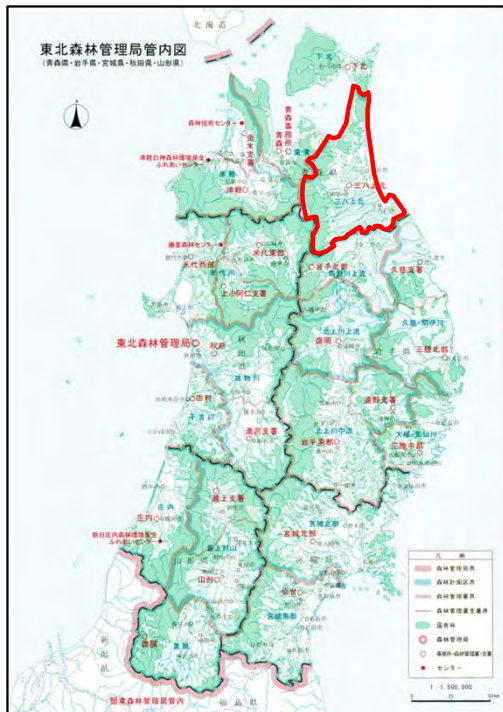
東北森林管理局管内図
（青森県・岩手県・宮城県・秋田県・山形県）

北海道

下北

森林技術センター
津軽白神森林環境保全ふれあいセンター
津軽
金木支署
青森事務所
青森
三八上北
三八支署
岩手北部
久慈支署
藤里森林センター
米代西部
米代東部
上小阿仁支署
東北森林管理局
秋田
由利
湯沢支署
岩手南部
遠野支署
三陸中部
最上支署
庄内
新庄沢内森林環境保全ふれあいセンター
山形
宮城北部
仙台
置賜
関東森林管理局管内

凡例
森林管理局界
森林計画区界
森林管理署界
森林管理署支署界
国有林
森林管理局
森林管理署
センター

1：1,500,000